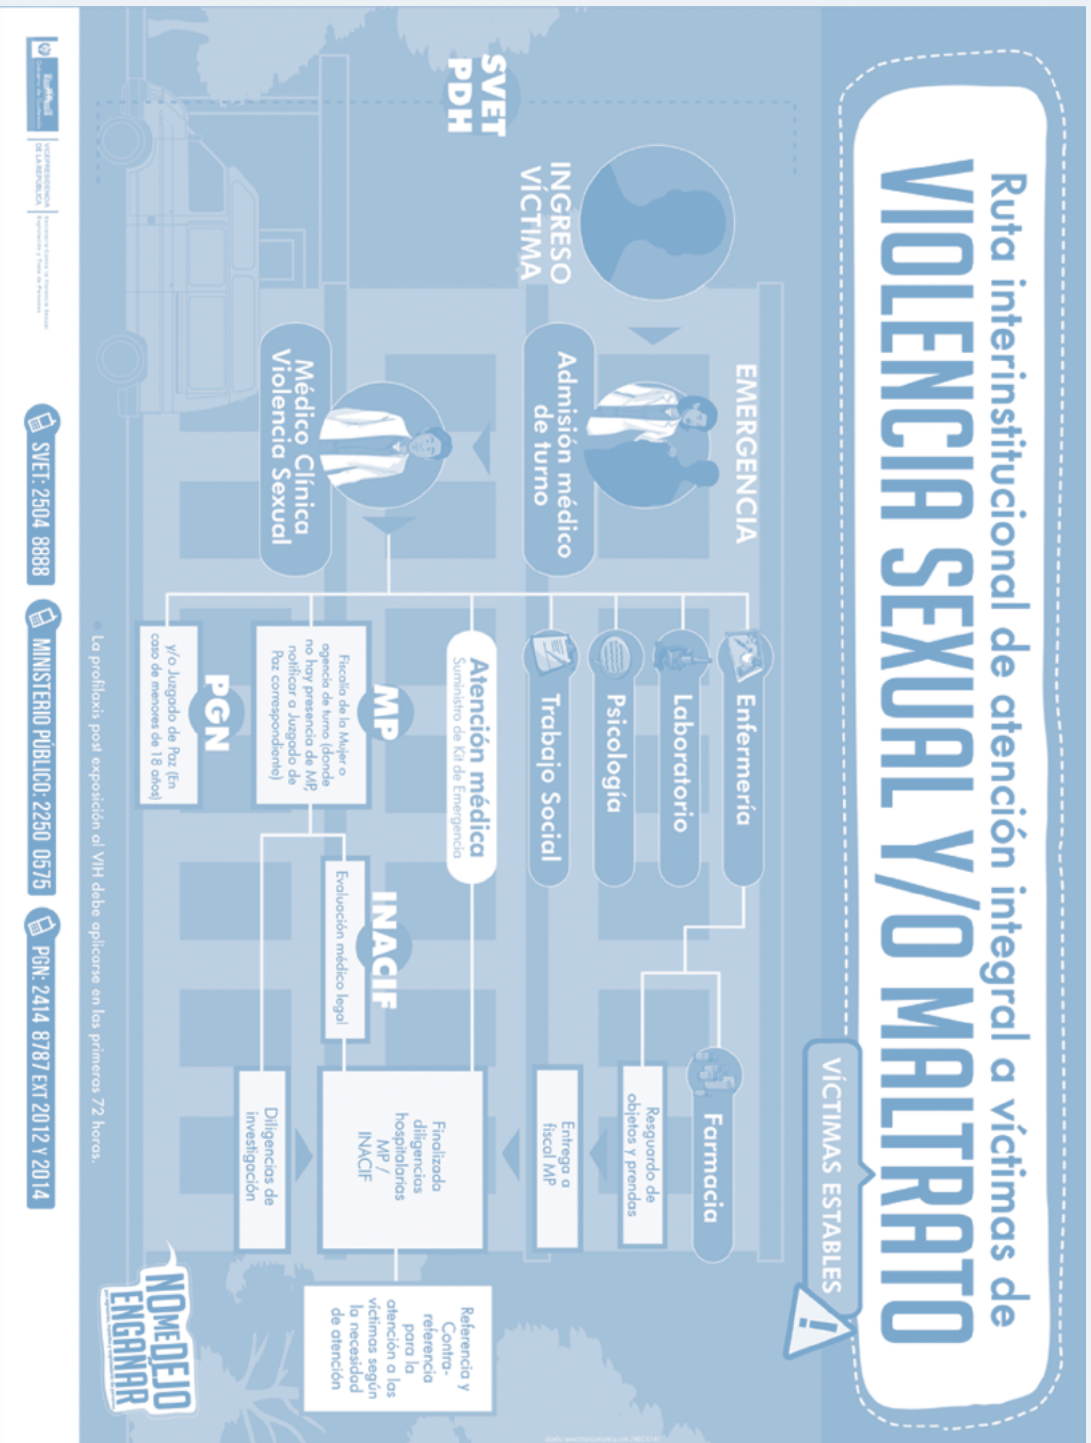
Ruta interinstitucional de atención integral a víctimas de
VIOLENCIA SEXUAL Y/O MALTRATO

VÍCTIMAS ESTABLES

SVET
PDH

INGRESO VÍCTIMA

EMERGENCIA

Admisión médico de turno

Médico Clínica Violencia Sexual

Enfermería

Laboratorio

Psicología

Trabajo Social

Atención médica
Suministro de Kit de Emergencia

MP
Fiscalía de la Mujer o agencia de turno (donde no hay presencia de MP, notificar a Juzgado de Paz correspondiente)

PGN
y/o Juzgado de Paz (En caso de menores de 18 años)

Farmacia

Resguardo de objetos y prendas

Entrega a fiscal MP

INACIF
Evaluación médico legal

Finalizada diligencias hospitalarias MP / INACIF

Diligencias de investigación

Referencia y Contra-referencia para la atención a las víctimas según la necesidad de atención

La profilaxis post exposición al VIH debe aplicarse en las primeras 72 horas.

SVET: 2504 8888
MINISTERIO PÚBLICO: 2250 0575
PGN: 2414 8787 EXT 2012 Y 2014

NO ME DEJO ENGAÑAR

VICEPRESIDENCIA DE LA REPÚBLICA
Secretaría contra la Violencia Sexual, Explotación y Trata de Personas